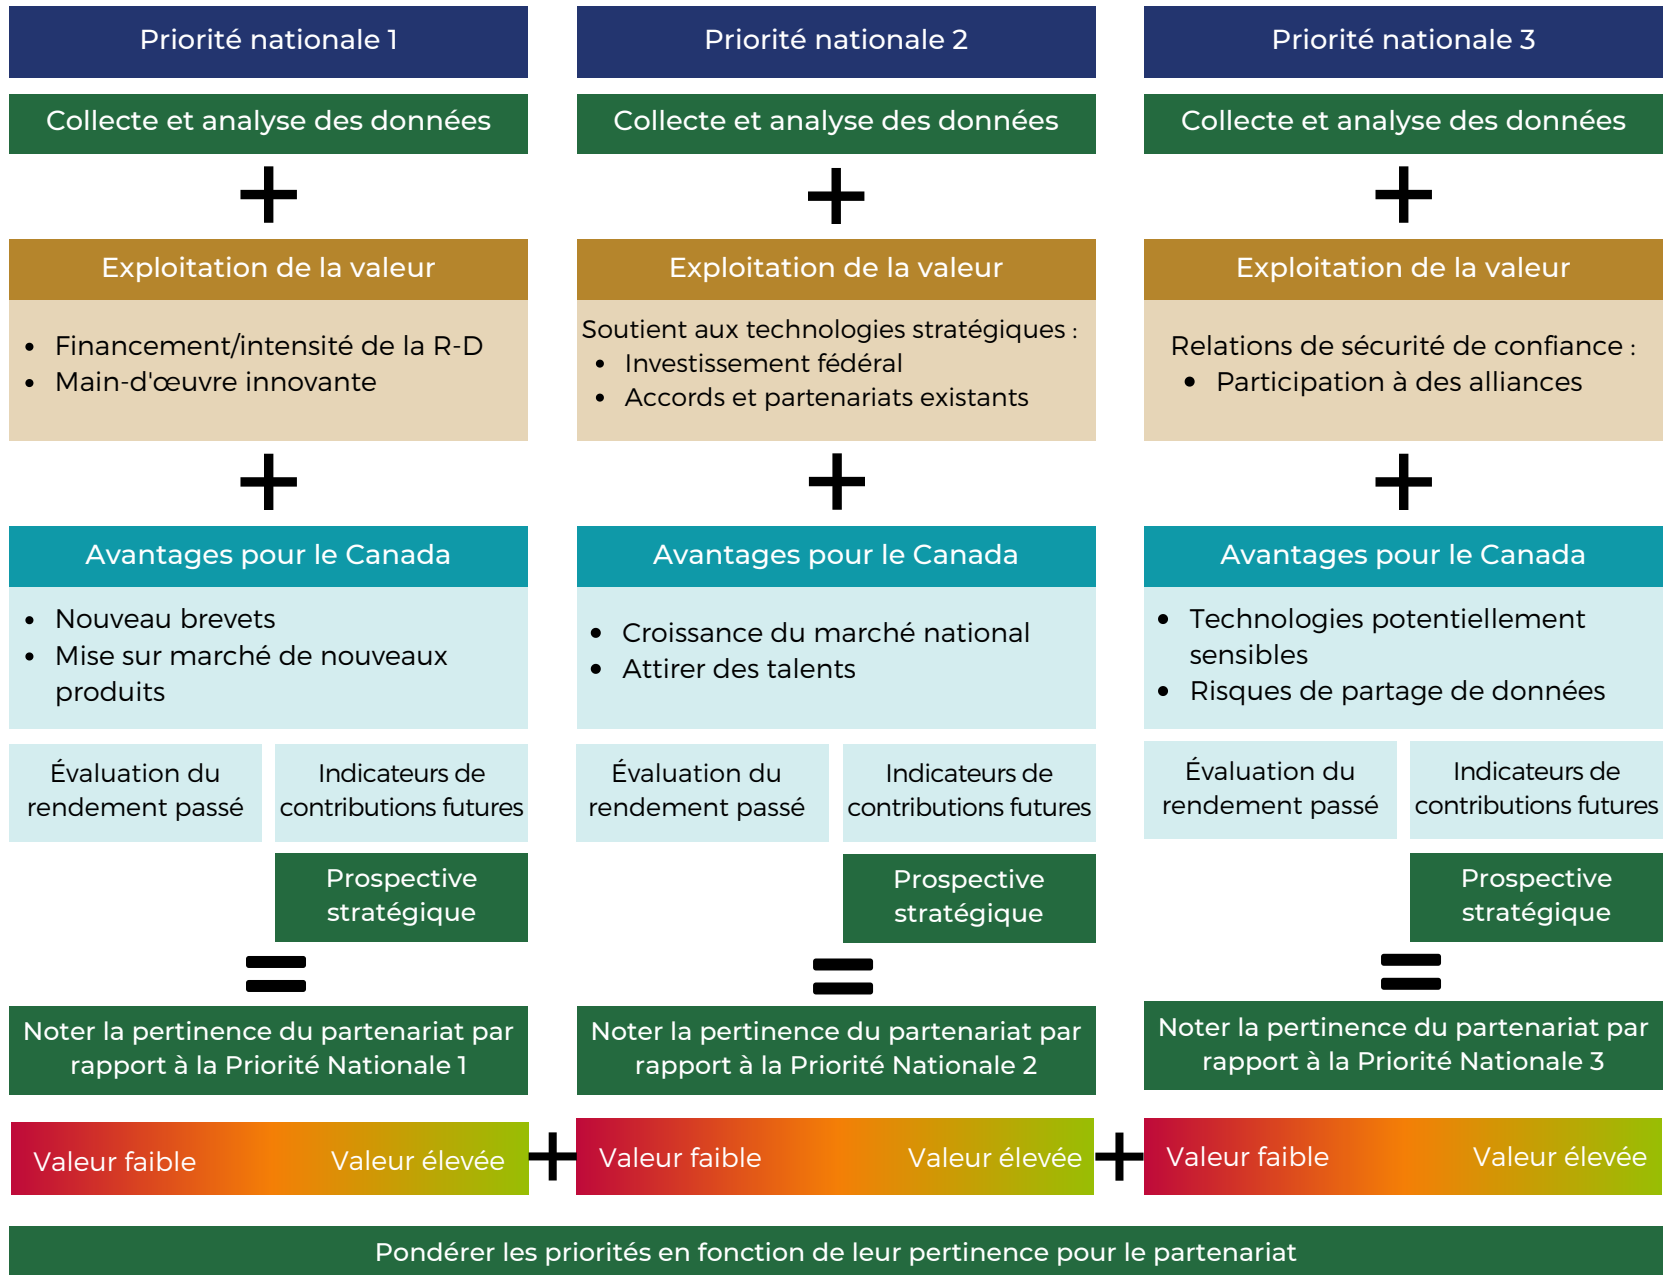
Priorité nationale 1

Collecte et analyse des données

+

Exploitation de la valeur

- Financement/intensité de la R-D
- Main-d'œuvre innovante

+

Avantages pour le Canada

- Nouveau brevets
- Mise sur marché de nouveaux produits

Évaluation du rendement passé

Indicateurs de contributions futures

Prospective stratégique

=

Noter la pertinence du partenariat par rapport à la Priorité Nationale 1

Valeur faible Valeur élevée

+

Priorité nationale 2

Collecte et analyse des données

+

Exploitation de la valeur

Soutient aux technologies stratégiques :
- Investissement fédéral
- Accords et partenariats existants

+

Avantages pour le Canada

- Croissance du marché national
- Attirer des talents

Évaluation du rendement passé

Indicateurs de contributions futures

Prospective stratégique

=

Noter la pertinence du partenariat par rapport à la Priorité Nationale 2

Valeur faible Valeur élevée

+

Priorité nationale 3

Collecte et analyse des données

+

Exploitation de la valeur

Relations de sécurité de confiance :
- Participation à des alliances

+

Avantages pour le Canada

- Technologies potentiellement sensibles
- Risques de partage de données

Évaluation du rendement passé

Indicateurs de contributions futures

Prospective stratégique

=

Noter la pertinence du partenariat par rapport à la Priorité Nationale 3

Valeur faible Valeur élevée

Pondérer les priorités en fonction de leur pertinence pour le partenariat